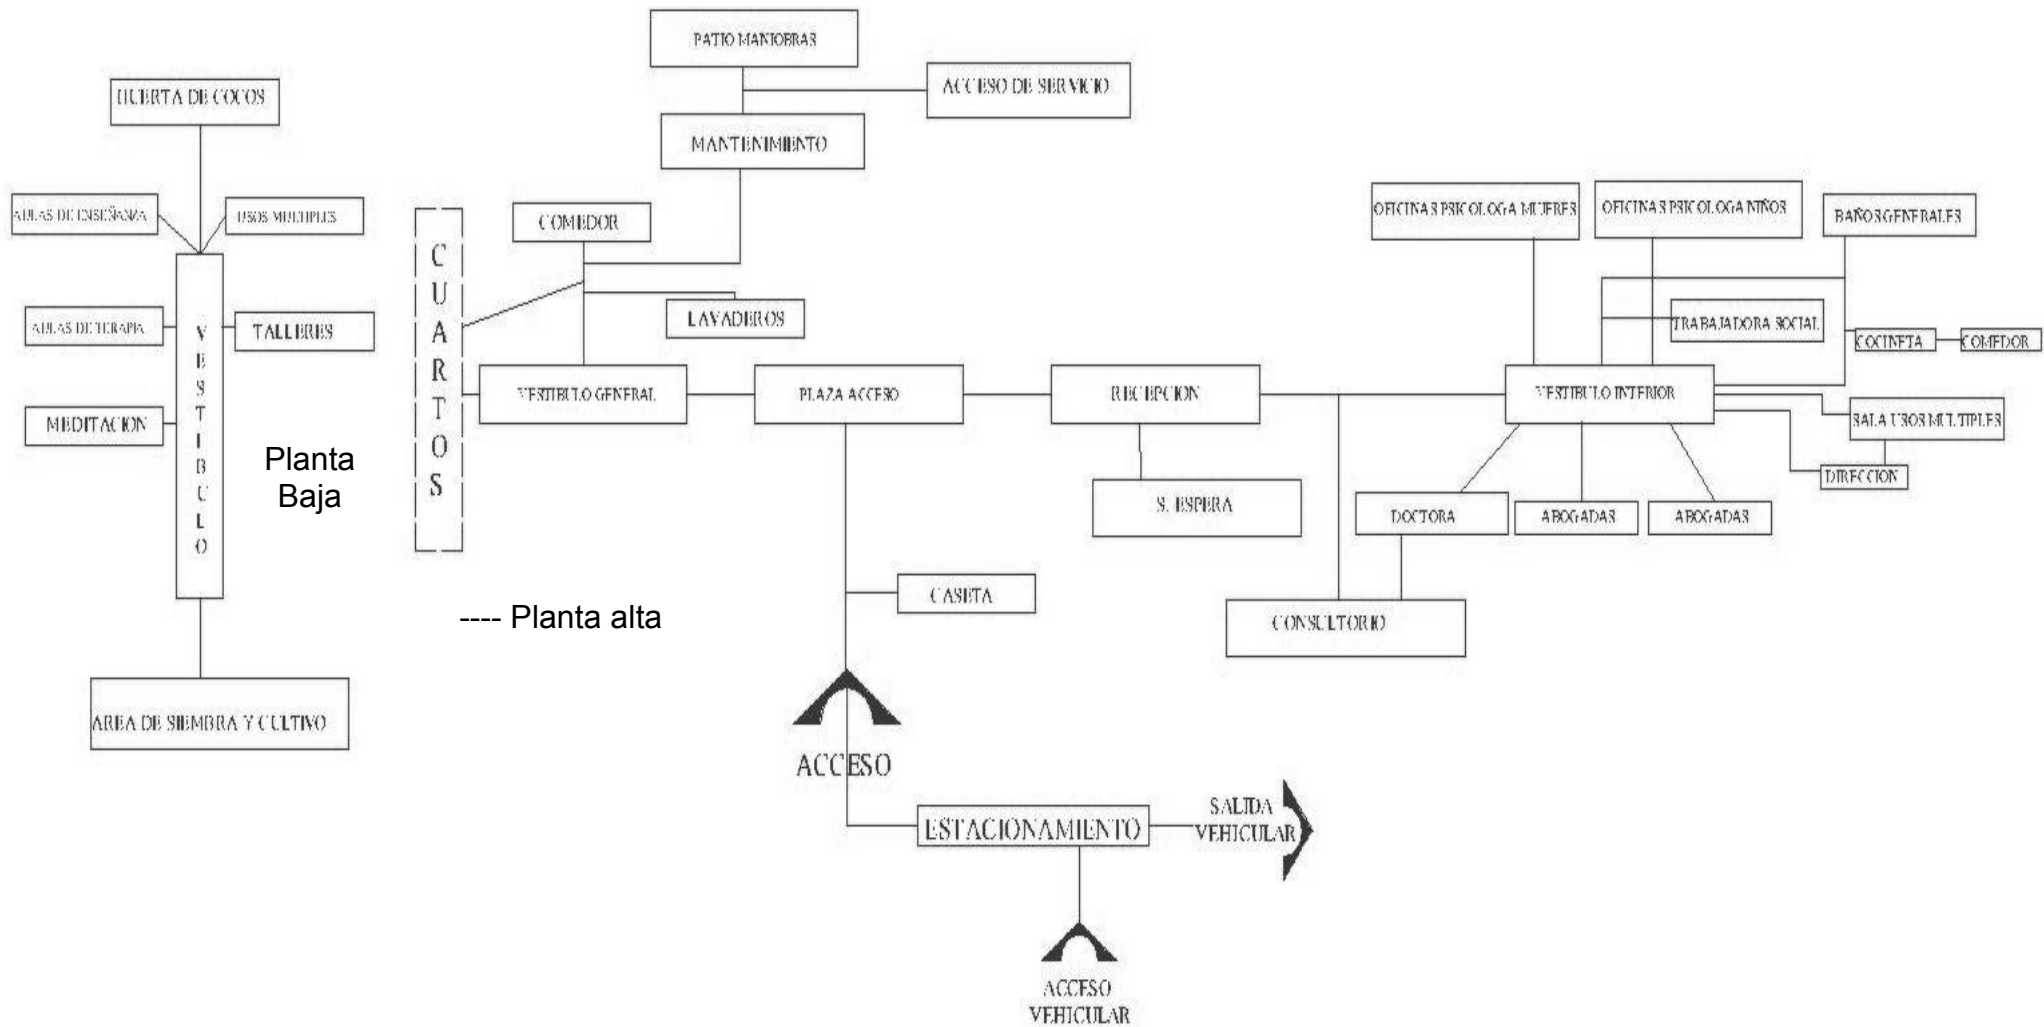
HUERTA DE COCOS

AULAS DE ENSEÑANZA

USOS MULTIPLES

AULAS DE TERAPIA

TALLERES

MEDITACION

VESTIBULO

AREA DE SIEMBRA Y CULTIVO

Planta Baja

---- Planta alta

CUARTOS

PATIO MANIOBRAS

ACCESO DE SERVICIO

MANTENIMIENTO

COMEDOR

LAVADEROS

VESTIBULO GENERAL

PLAZA ACCESO

CASETA

ACCESO

ESTACIONAMIENTO

SALIDA VEHICULAR

ACCESO VEHICULAR

RECEPCION

S. ESPERA

CONSULTORIO

DOCTORA

ABOGADAS

ABOGADAS

VESTIBULO INTERIOR

OFICINAS PSICOLOGA MUJERES

OFICINAS PSICOLOGA NIÑOS

BAÑOS GENERALES

TRABAJADORA SOCIAL

COCINETA

COMEDOR

SALA USOS MULTIPLES

DIRECCION